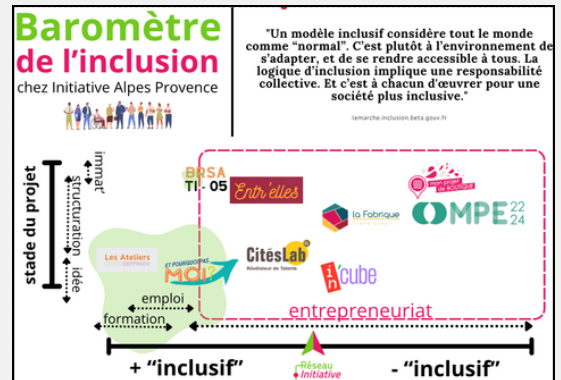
Baromètre de l'inclusion
chez Initiative Alpes Provence

"Un modèle inclusif considère tout le monde comme "normal". C'est plutôt à l'environnement de s'adapter, et de se rendre accessible à tous. La logique d'inclusion implique une responsabilité collective. Et c'est à chacun d'œuvrer pour une société plus inclusive."

lemarche.inclusion.beta.gouv.fr

stade du projet

immat'

structuration

idée

BRSA
TI - 05

Entr'elles

mon projet de BOUTIQUE

la Fabrique

OMPE 22 24

Les Ateliers

ET POURQUOI PAS Moi?

CitésLab
Révélateur de Talents

in'cube

emploi

formation

entrepreneuriat

+ "inclusif"

Réseau Initiative

- "inclusif"